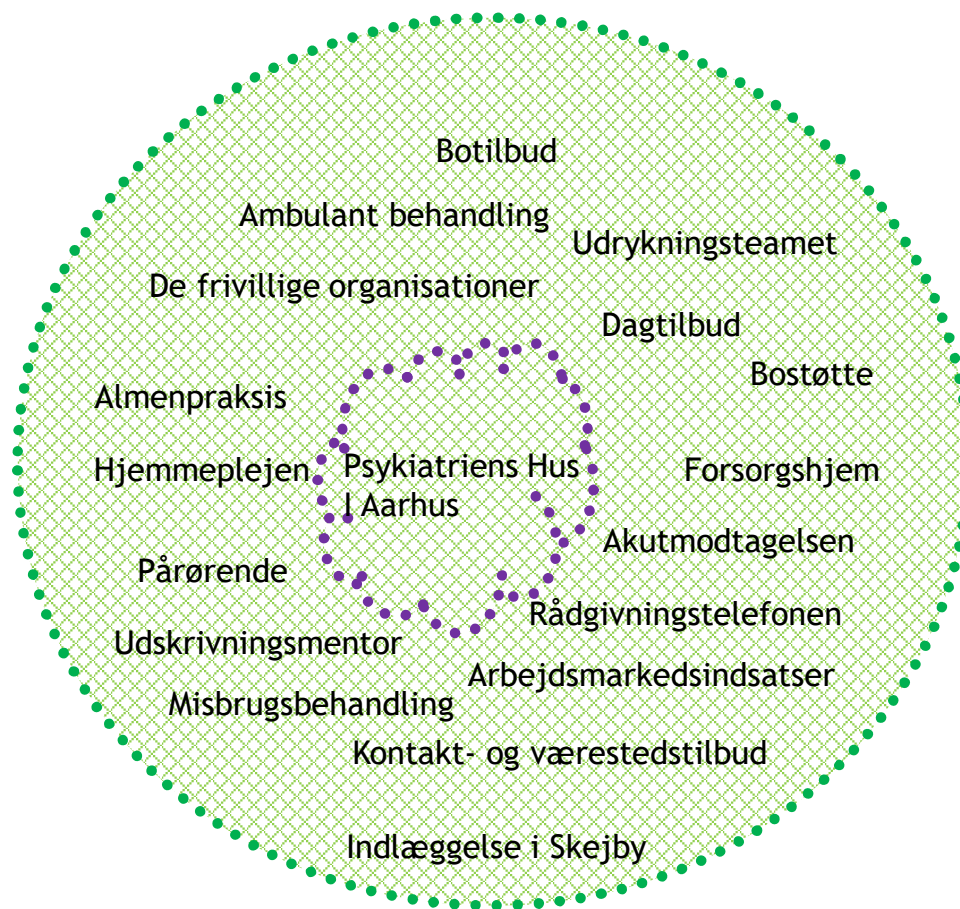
Botilbud

Ambulant behandling

Udrykningsteamet

De frivillige organisationer

Dagtilbud

Bostøtte

Almenpraksis

Hjemmeplejen

Psykiatriens Hus i Aarhus

Forsorgshjem

Akutmodtagelsen

Pårørende

Rådgivningstelefonen

Udskrivningsmentor

Arbejdsmarkedsindsatser

Misbrugsbehandling

Kontakt- og værestedstilbud

Indlæggelse i Skejby